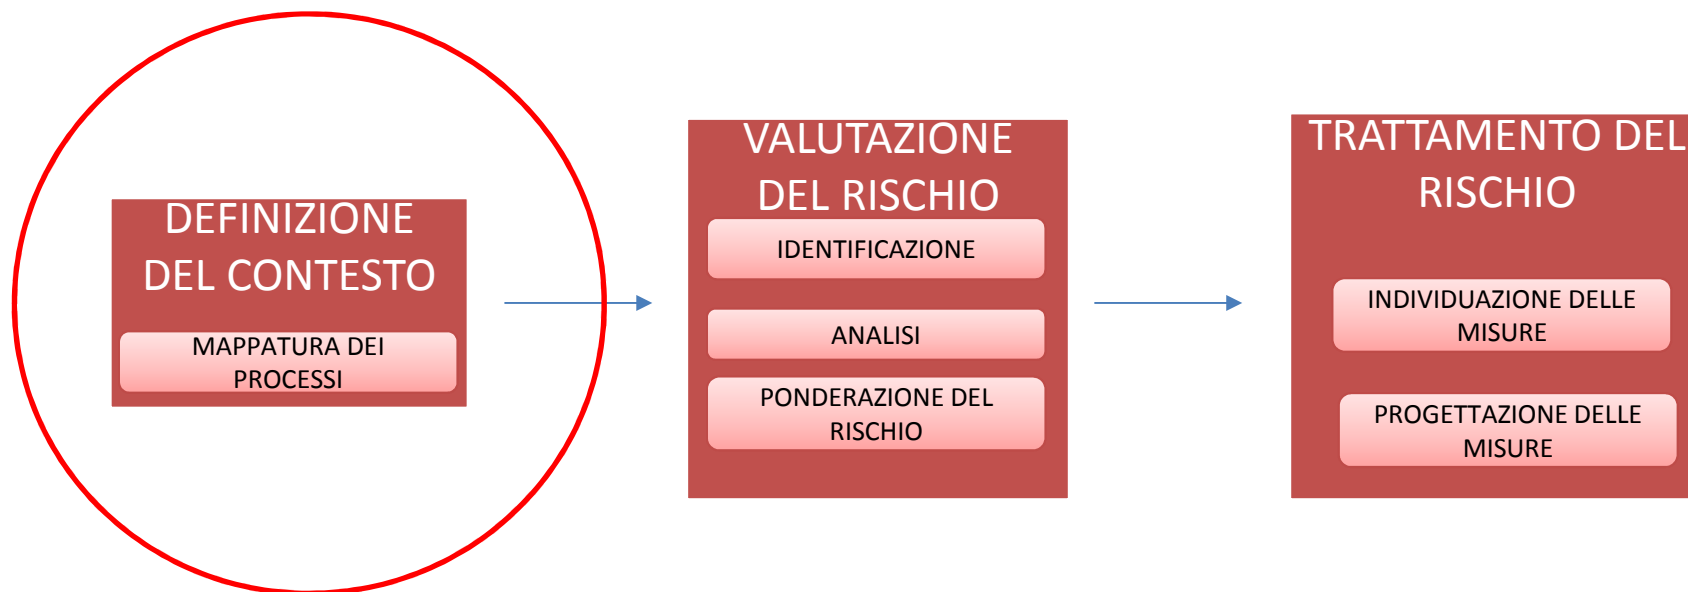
DEFINIZIONE DEL CONTESTO

MAPPATURA DEI PROCESSI

VALUTAZIONE DEL RISCHIO

IDENTIFICAZIONE

ANALISI

PONDERAZIONE DEL RISCHIO

TRATTAMENTO DEL RISCHIO

INDIVIDUAZIONE DELLE MISURE

PROGETTAZIONE DELLE MISURE